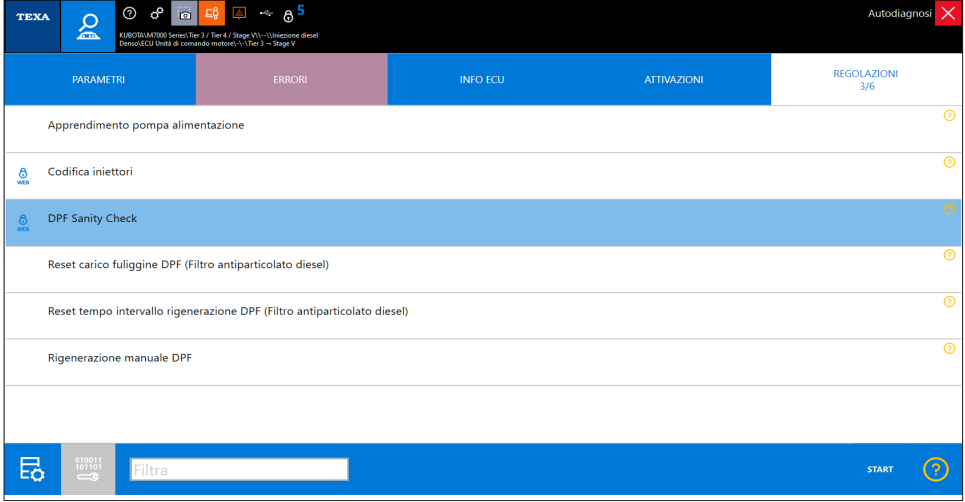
TEXA

5

KUBOTA\M7000 Series\Tier 3 / Tier 4 / Stage V\\--\\Iniezione diesel
Denso\ECU Unità di comando motore\-\-\Tier 3 → Stage V

Autodiagnosi

PARAMETRI

ERRORI

INFO ECU

ATTIVAZIONI

REGOLAZIONI
3/6

Apprendimento pompa alimentazione

WEB
Codifica iniettori

WEB
DPF Sanity Check

Reset carico fuliggine DPF (Filtro antiparticolato diesel)

Reset tempo intervallo rigenerazione DPF (Filtro antiparticolato diesel)

Rigenerazione manuale DPF

010011
101101

Filtra

START